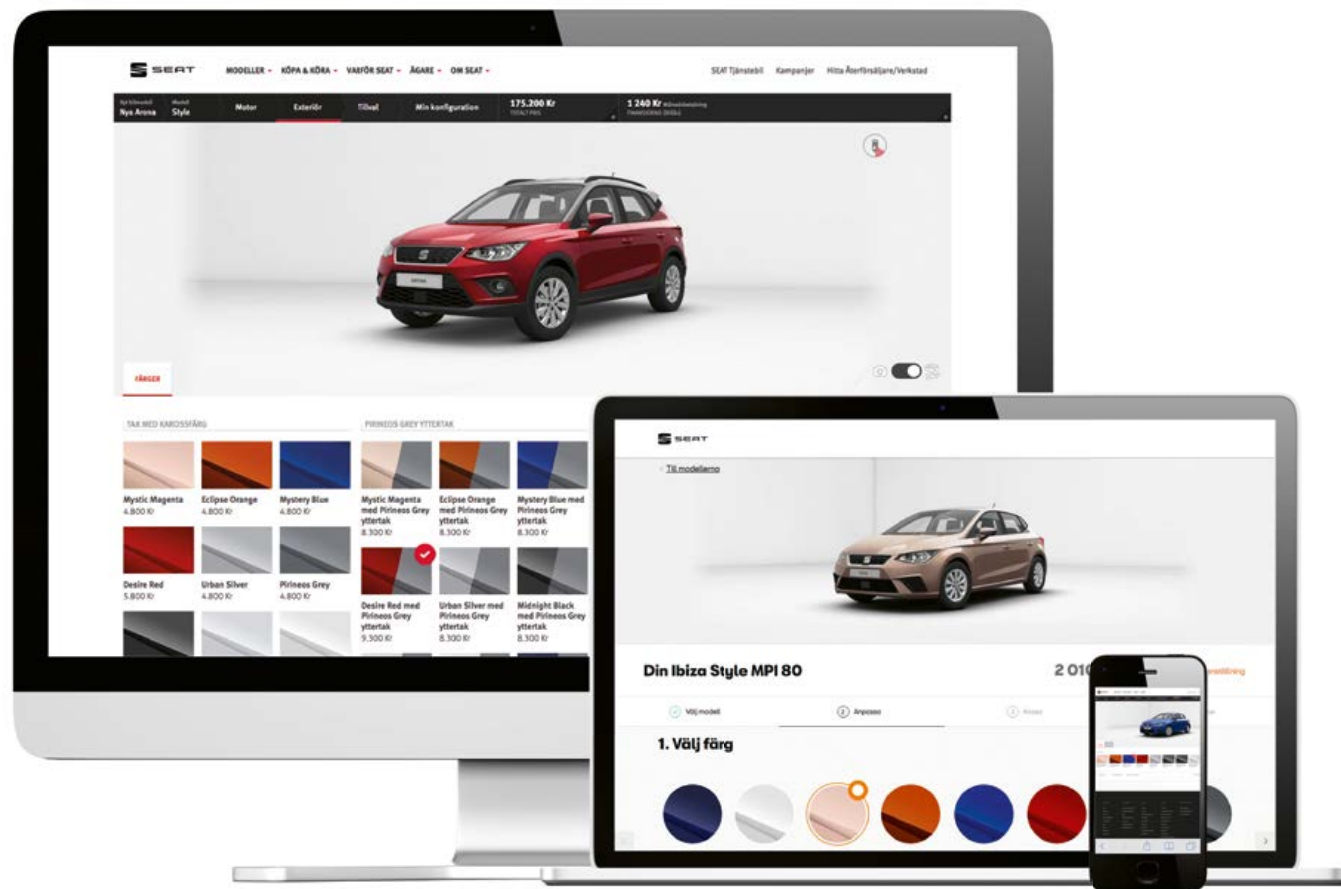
SEAT MODELLER KÖPA & KÖRA VARFÖR SEAT ÄGARE OM SEAT

SEAT Tjänstebil Kampanjer Hitta Återförsäljare/Verkstad

Nya Arona Style Motor Exteriör Tillval Min konfiguration 175.200 Kr 1 240 Kr

FÄRGER

TAK MED KAROSSFÄRG

Mystic Magenta 4.800 Kr
Eclipse Orange 4.800 Kr
Mystery Blue 4.800 Kr
Desire Red 5.800 Kr
Urban Silver 4.800 Kr
Pirineos Grey 4.800 Kr

PIRINEOS GREY YTTERTAK

Mystic Magenta med Pirineos Grey yttertak 8.300 Kr
Eclipse Orange med Pirineos Grey yttertak 8.300 Kr
Mystery Blue med Pirineos Grey yttertak 8.300 Kr
Desire Red med Pirineos Grey yttertak 9.300 Kr
Urban Silver med Pirineos Grey yttertak 8.300 Kr
Midnight Black med Pirineos Grey yttertak 8.300 Kr

SEAT

Till modellerna

Din Ibiza Style MPI 80

2 010 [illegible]

Välj modell
Anpassa

1. Välj färg